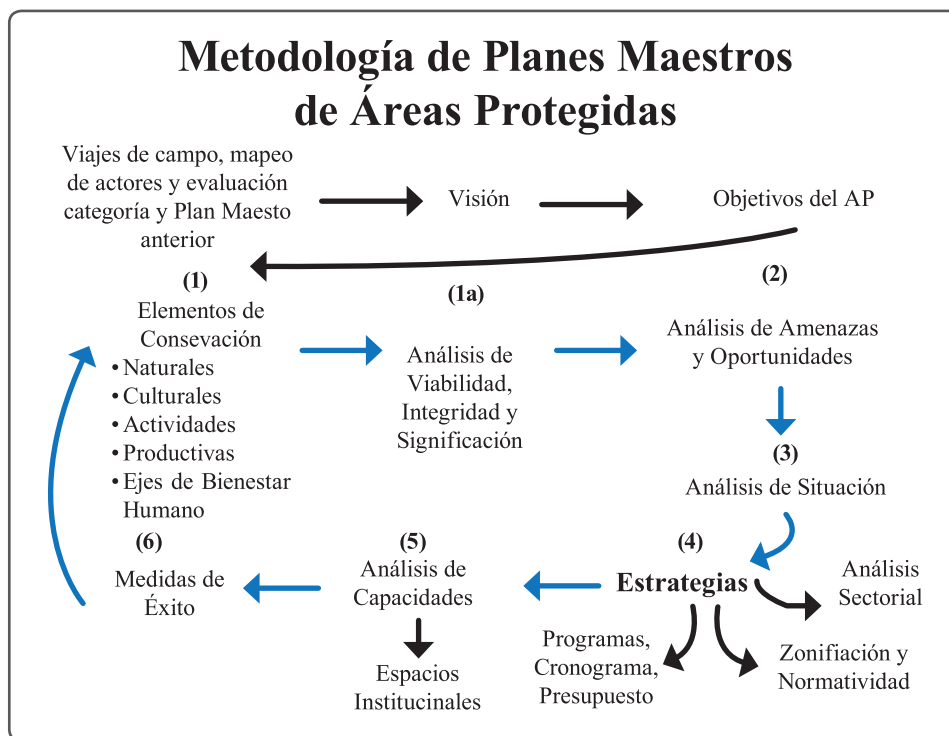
Metodología de Planes Maestros de Áreas Protegidas

Viajes de campo, mapeo de actores y evaluación categoría y Plan Maesto anterior

Visión

Objetivos del AP

(1)
Elementos de Consevación
• Naturales
• Culturales
• Actividades
• Productivas
• Ejes de Bienestar Humano

(1a)
Análisis de Viabilidad, Integridad y Significación

(2)
Análisis de Amenazas y Oportunidades

(3)
Análisis de Situación

(4)
Estrategias

Análisis Sectorial

Programas, Cronograma, Presupuesto

Zonifiación y Normatividad

(5)
Análisis de Capacidades

Espacios Institucinales

(6)
Medidas de Éxito